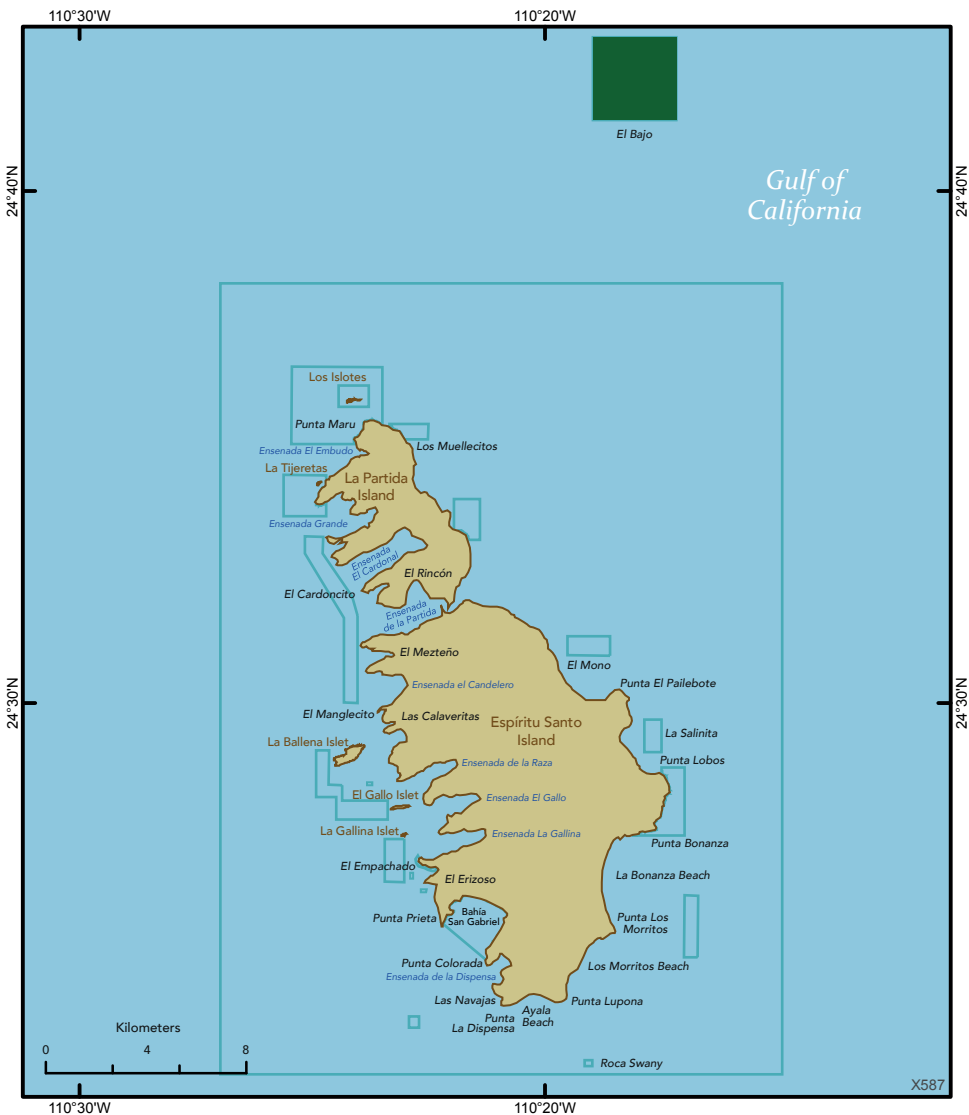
110°30'W
110°20'W
24°40'N
24°40'N
El Bajo
Gulf of California
Los Islotes
Punta Maru
Los Muellecitos
Ensenada El Embudo
La Tijeretas
La Partida Island
Ensenada Grande
Ensenada El Cardonal
El Rincón
El Cardoncito
Ensenada de la Partida
El Mezteño
El Mono
Punta El Pailebote
Ensenada el Candelero
24°30'N
24°30'N
El Manglecito
Las Calaveritas
Espíritu Santo Island
La Salinita
La Ballena Islet
Ensenada de la Raza
Punta Lobos
El Gallo Islet
Ensenada El Gallo
La Gallina Islet
Ensenada La Gallina
Punta Bonanza
El Empachado
El Erizoso
La Bonanza Beach
Punta Prieta
Bahía San Gabriel
Punta Los Morritos
Punta Colorada
Ensenada de la Dispensa
Los Morritos Beach
Las Navajas
Punta Lupona
Punta La Dispensa
Ayala Beach
Kilometers
0
4
8
Roca Swany
X587
110°30'W
110°20'W